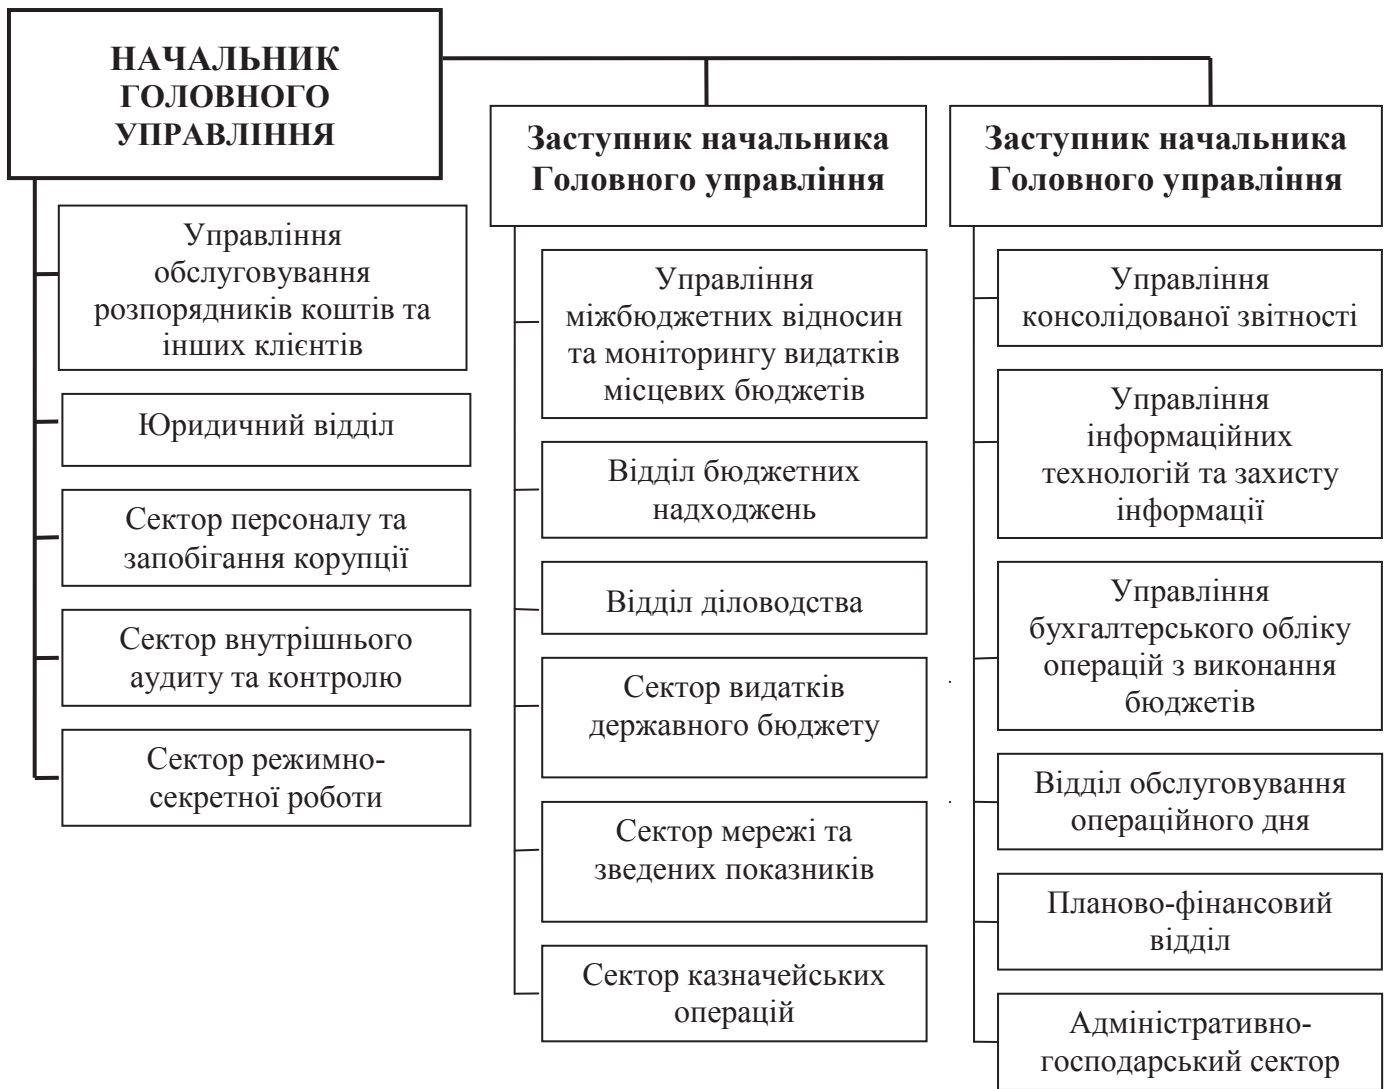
НАЧАЛЬНИК ГОЛОВНОГО УПРАВЛІННЯ

Заступник начальника Головного управління

Заступник начальника Головного управління

Управління обслуговування розпорядників коштів та інших клієнтів

Юридичний відділ

Сектор персоналу та запобігання корупції

Сектор внутрішнього аудиту та контролю

Сектор режимно-секретної роботи

Управління міжбюджетних відносин та моніторингу видатків місцевих бюджетів

Відділ бюджетних надходжень

Відділ діловодства

Сектор видатків державного бюджету

Сектор мережі та зведених показників

Сектор казначейських операцій

Управління консолідованої звітності

Управління інформаційних технологій та захисту інформації

Управління бухгалтерського обліку операцій з виконання бюджетів

Відділ обслуговування операційного дня

Планово-фінансовий відділ

Адміністративно-господарський сектор